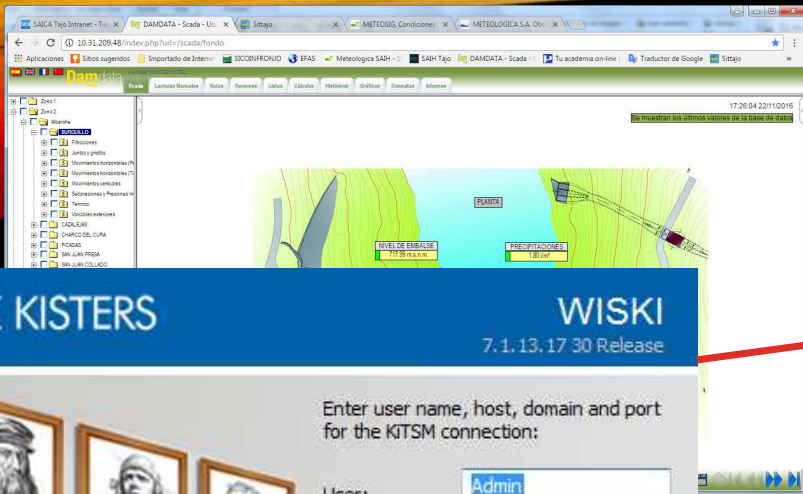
SAICA Tajo Intranet - Ta ×
DAMDATA - Scada - Us ×
Sittajo ×
METEOSIG. Condiciones ×
METEOLOGICA S.A. Obs ×

10.31.209.48/index.php?url=/scada/fondo

Aplicaciones
Sitios sugeridos
Importado de Internet
SICOINFRONJO
EFAS
Meteologica SAIH - S
SAIH Tajo
DAMDATA - Scada -
Tu academia on-line
Traductor de Google
Sittajo

Damdata
Scada
Lecturas Manuales
Rutas
Sensores
Listas
Cálculos
Históricos
Gráficos
Consultas
Informes

17:26:04 22/11/2016
Se muestran los últimos valores de la base de datos

Zona 1
Zona 2
Alberche
BURGUILLO
Filtraciones
Juntas y grietas
Movimientos horizontales (Pé
Movimientos horizontales (Tr
Movimientos verticales
Subpresiones y Presiones int
Térmico
Variables externas
CAZALEJAS
CHARCO DEL CURA
PICADAS
SAN JUAN PRESA
SAN JUAN COLLADO

PLANTA
NIVEL DE EMBALSE
717.99 m.s.n.m.
PRECIPITACIONES
1.80 l/m²

KISTERS
WISKI
7.1.13.17 30 Release

Enter user name, host, domain and port for the KiTSM connection:

User:
Admin